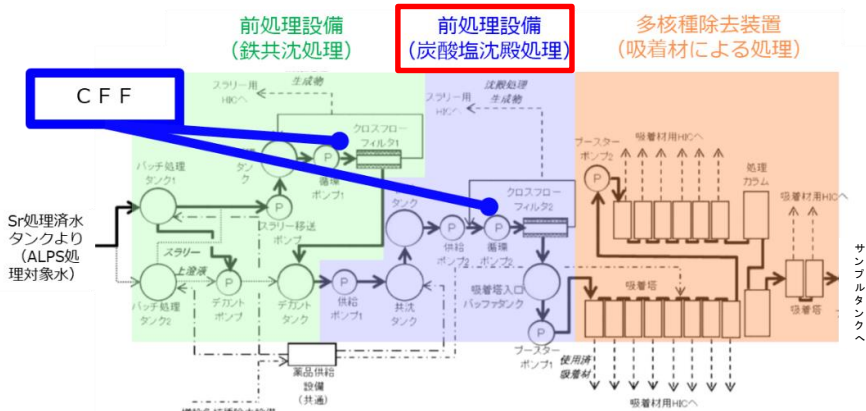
前処理設備
(鉄共沈処理)

前処理設備
(炭酸塩沈殿処理)

多核種除去装置
(吸着材による処理)

CFF

スラリー用
HICへ

生成物

スラリー用
HICへ

沈殿処理
生成物

クロスフロー
フィルタ1

循環
ポンプ1

タンク

バッチ処理
タンク1

スラリー移送
ポンプ

Sr処理済水
タンクより
(ALPS処
理対象水)

スラリー

上澄液

デカント
ポンプ

デカント
タンク

バッチ処理
タンク2

供給
ポンプ1

共沈
タンク

タンク

供給
ポンプ2

循環
ポンプ2

クロスフロー
フィルタ2

吸着塔入口
バッファタンク

ブースター
ポンプ1

ブースター
ポンプ2

吸着材用HICへ

処理
カラム

吸着材用HICへ

吸着塔

吸着塔

使用済
吸着材

吸着材用HICへ

薬品供給
設備
(共通)

サンプルタンクへ